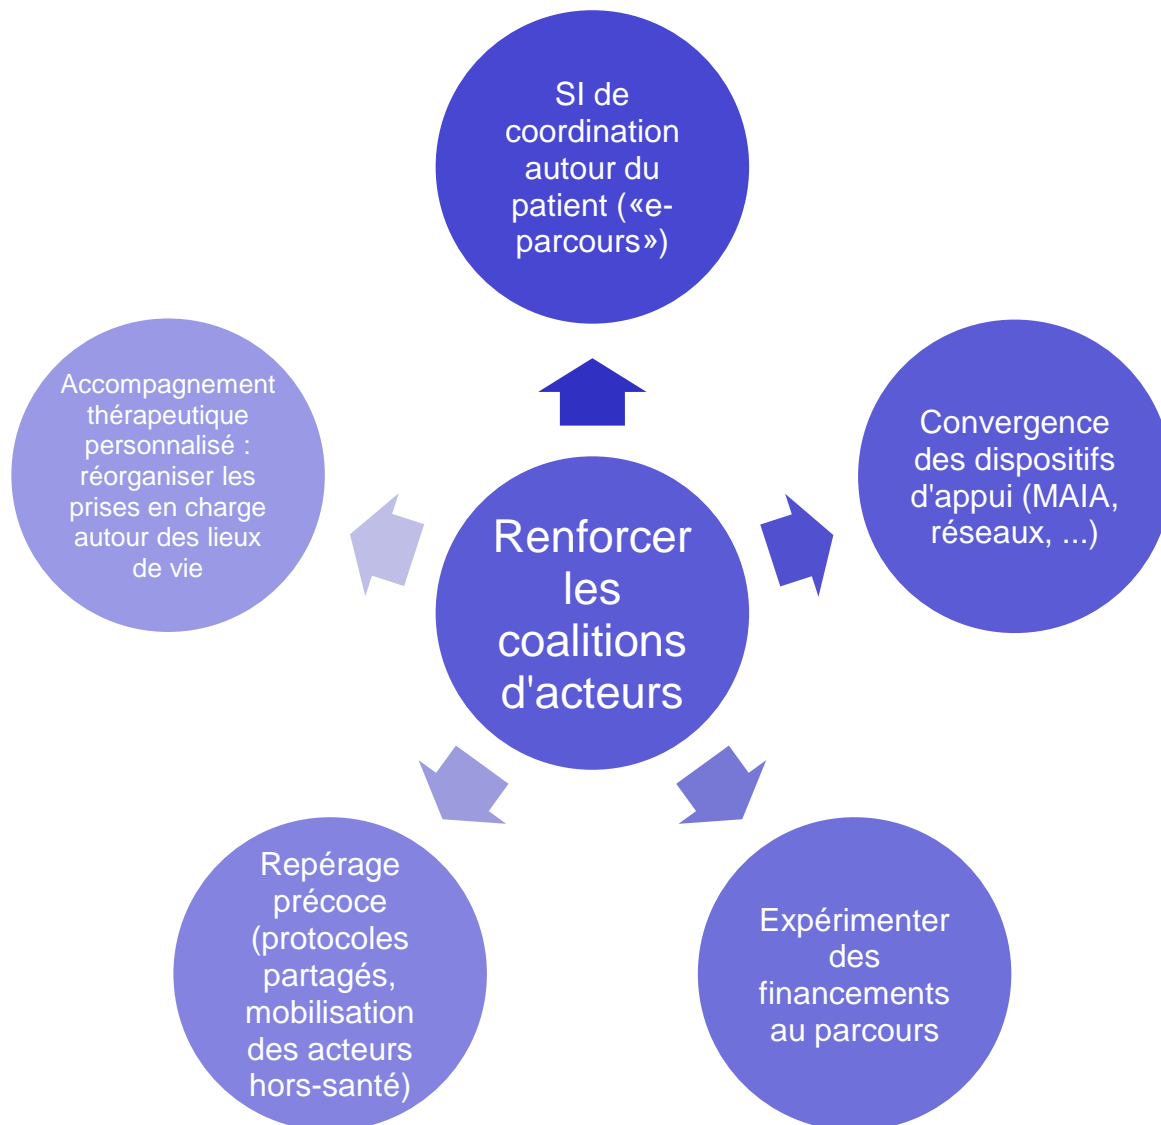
SI de coordination autour du patient («e-parcours»)

Convergence des dispositifs d'appui (MAIA, réseaux, ...)

Expérimenter des financements au parcours

Repérage précoce (protocoles partagés, mobilisation des acteurs hors-santé)

Accompagnement thérapeutique personnalisé : réorganiser les prises en charge autour des lieux de vie

Renforcer les coalitions d'acteurs